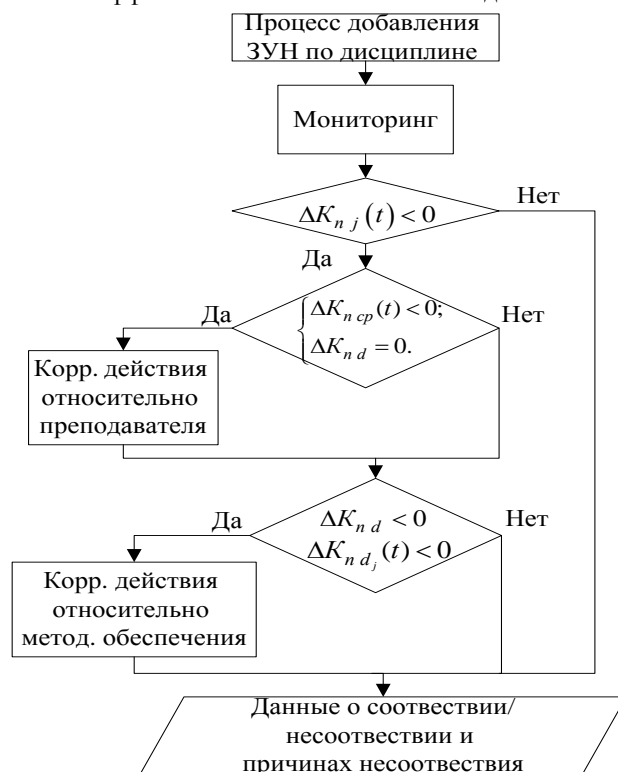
Процесс добавления ЗУН по дисциплине

Мониторинг

$\Delta K_{n\,j}(t) < 0$

Нет

Да

Да

$\begin{cases} \Delta K_{n\,cp}(t) < 0; \\ \Delta K_{n\,d} = 0. \end{cases}$

Нет

Корр. действия относительно преподавателя

Да

$\Delta K_{n\,d} < 0$
$\Delta K_{n\,d_j}(t) < 0$

Нет

Корр. действия относительно метод. обеспечения

Данные о соотвествии/ несоотвествии и причинах несоотвествия